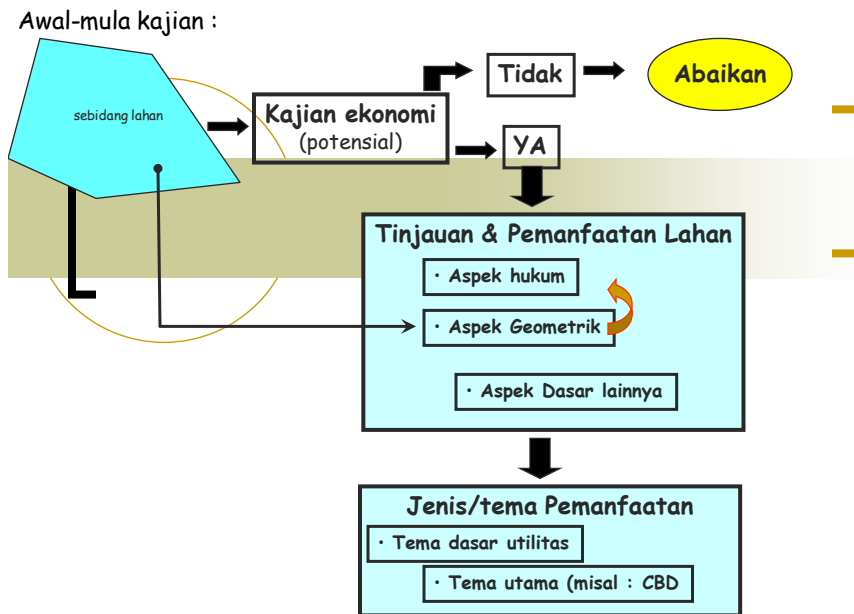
Awal-mula kajian :

sebidang lahan

Kajian ekonomi
(potensial)

Tidak

Abaikan

YA

Tinjauan & Pemanfaatan Lahan

· Aspek hukum

· Aspek Geometrik

· Aspek Dasar lainnya

Jenis/tema Pemanfaatan

· Tema dasar utilitas

· Tema utama (misal : CBD